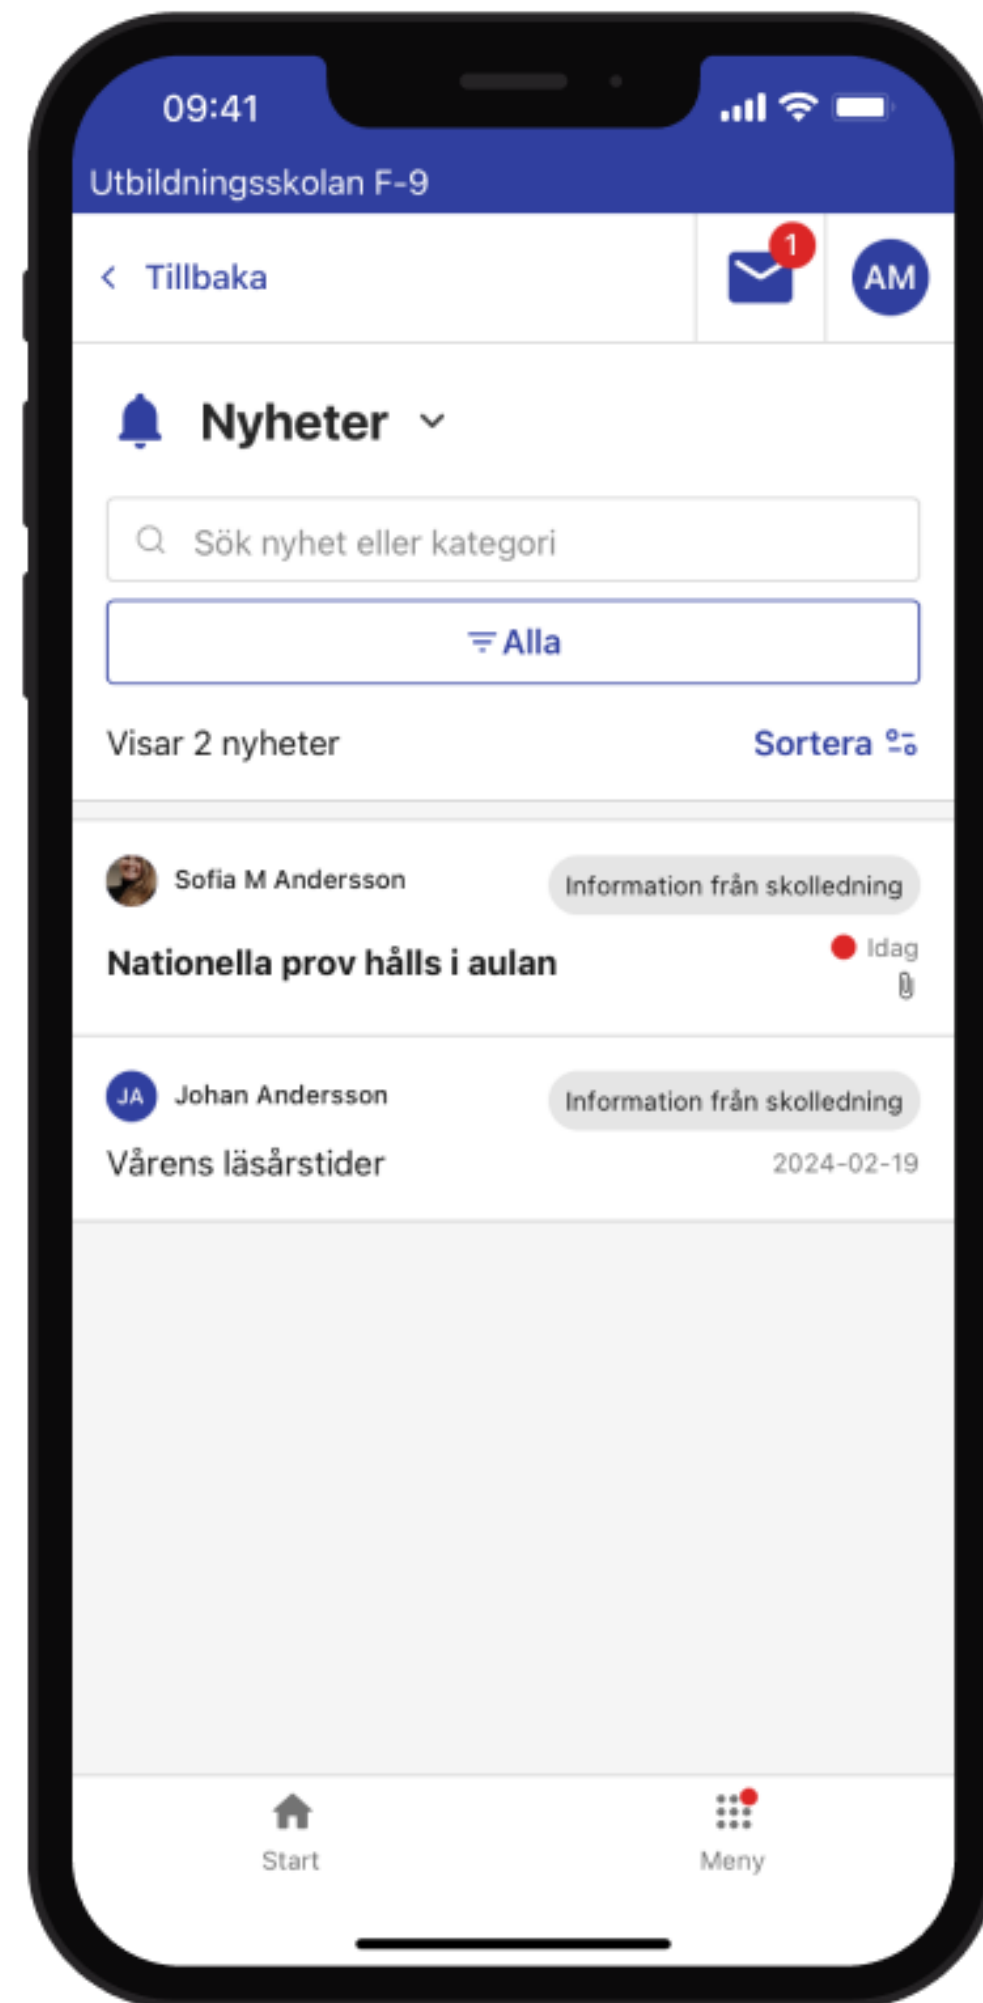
09:41

Utbildningsskolan F-9

Tillbaka

1

AM

Nyheter

Sök nyhet eller kategori

Alla

Visar 2 nyheter

Sortera

Sofia M Andersson

Information från skolledning

Nationella prov hålls i aulan

Idag

JA

Johan Andersson

Information från skolledning

Vårens läsårstider

2024-02-19

Start

Meny